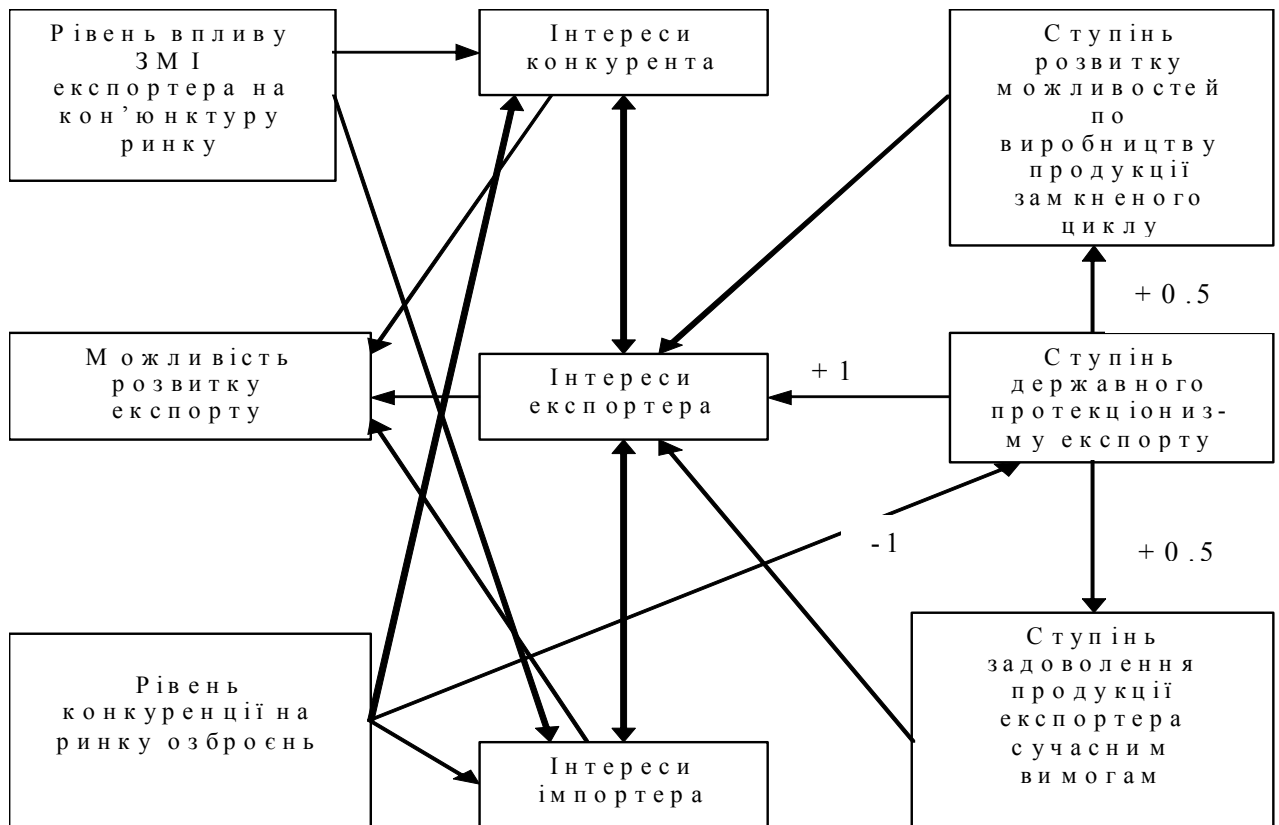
Рівень впливу ЗМІ експортера на кон'юнктуру ринку

Інтереси конкурента

Ступінь розвитку можливостей по виробництву продукції замкненого циклу

+ 0.5

Можливість розвитку експорту

Інтереси експортера

+ 1

Ступінь державного протекціонізму експорту

-1

+ 0.5

Рівень конкуренції на ринку озброєнь

Ступінь задоволення продукції експортера сучасним вимогам

Інтереси імпортера